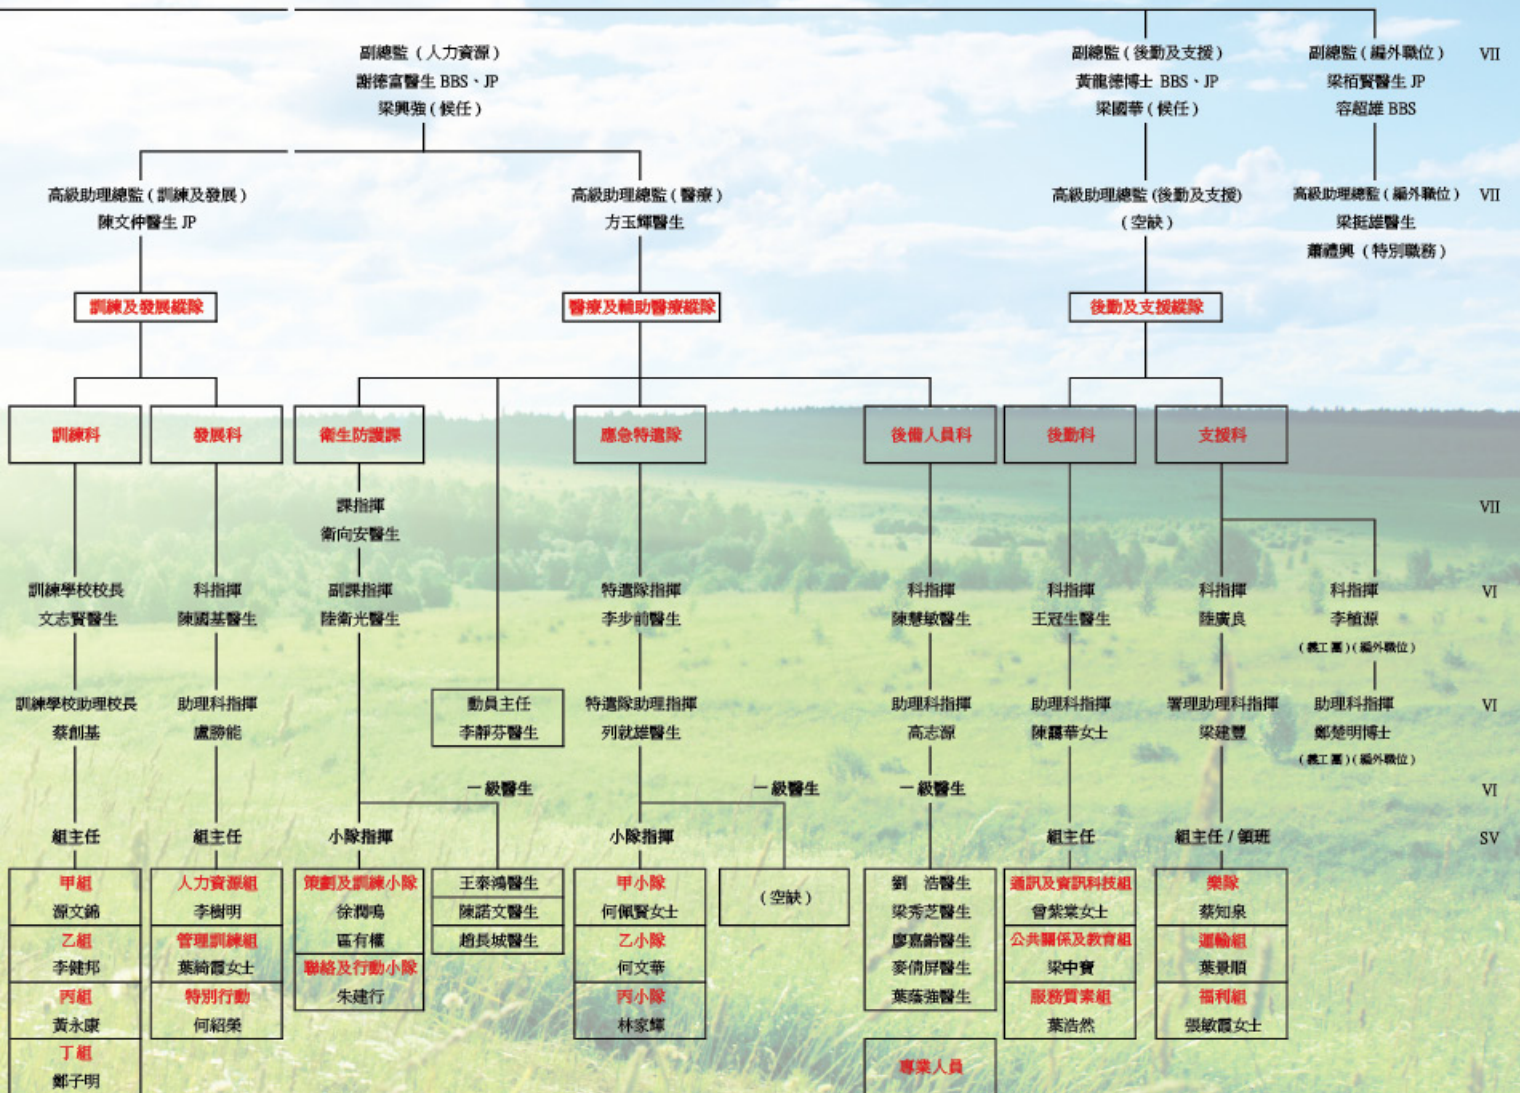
副總監（人力資源）
謝德富醫生 BBS、JP
梁興強（候任）

副總監（後勤及支援）
黃龍德博士 BBS、JP
梁國華（候任）

副總監（編外職位）
梁栢賢醫生 JP
容超雄 BBS

VII

高級助理總監（訓練及發展）
陳文仲醫生 JP

高級助理總監（醫療）
方玉輝醫生

高級助理總監（後勤及支援）
（空缺）

高級助理總監（編外職位）
梁挺雄醫生
蕭禮興（特別職務）

VII

訓練及發展縱隊

醫療及輔助醫療縱隊

後勤及支援縱隊

訓練科

發展科

衛生防護課

應急特遣隊

後備人員科

後勤科

支援科

課指揮
衛向安醫生

VII

訓練學校校長
文志賢醫生

科指揮
陳國基醫生

副課指揮
陸衛光醫生

特遣隊指揮
李步前醫生

科指揮
陳慧敏醫生

科指揮
王冠生醫生

科指揮
陸廣良

科指揮
李植源
（義工）（編外職位）

VI

訓練學校助理校長
蔡創基

助理科指揮
盧勝能

動員主任
李靜芬醫生

特遣隊助理指揮
列就維醫生

助理科指揮
高志源

助理科指揮
陳麗華女士

署理助理科指揮
梁建豐

助理科指揮
鄭楚明博士
（義工）（編外職位）

VI

一級醫生

一級醫生

一級醫生

VI

組主任

組主任

小隊指揮

小隊指揮

組主任

組主任 / 領班

SV

甲組
源文錦
乙組
李健邦
丙組
黃永康
丁組
鄭子明

人力資源組
李樹明
管理訓練組
葉綺霞女士
特別行動
何紹榮

策劃及訓練小隊
徐潤鳴
區有權
聯絡及行動小隊
朱建行

王泰鴻醫生
陳諾文醫生
趙長城醫生

甲小隊
何佩賢女士
乙小隊
何文華
丙小隊
林家輝

（空缺）

劉　浩醫生
梁秀芝醫生
廖嘉齡醫生
麥倩屏醫生
葉蔭強醫生

通訊及資訊科技組
曾紫棠女士
公共關係及教育組
梁中寶
服務質素組
葉浩然

樂隊
蔡知泉
運輸組
葉景顒
福利組
張敏霞女士

專業人員